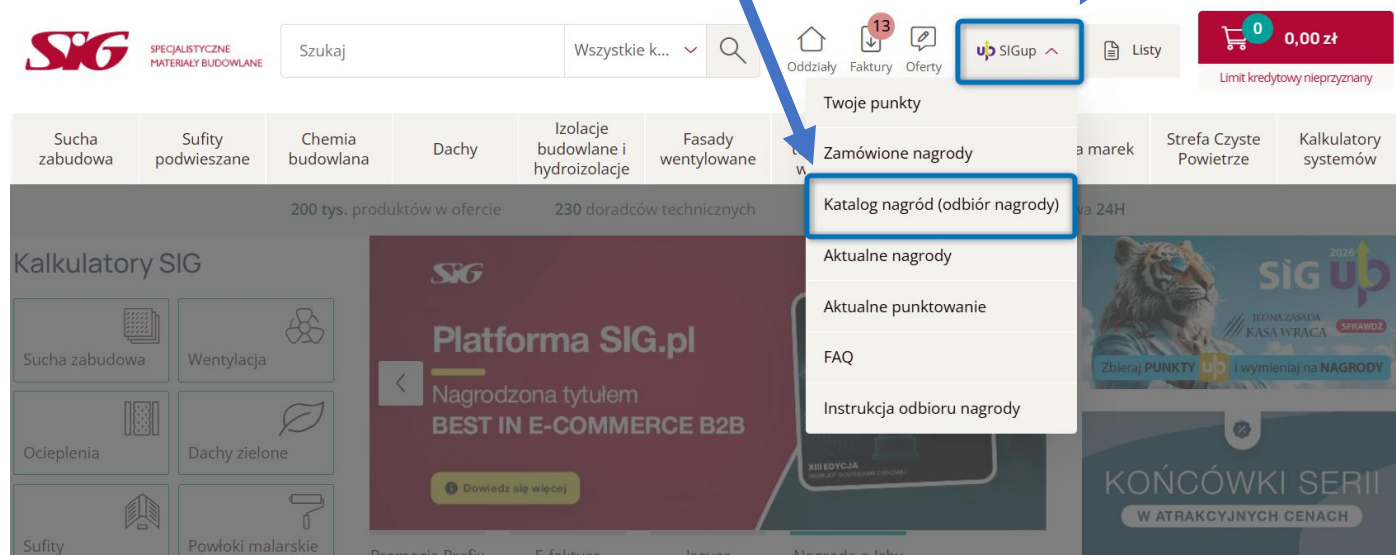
SIG SPECJALISTYCZNE MATERIAŁY BUDOWLANE

Szukaj

Wszystkie k...

Oddziały 13 Faktury Oferty

SIGup

Listy

0 0,00 zł

Limit kredytowy nieprzyznany

Twoje punkty

Zamówione nagrody

Katalog nagród (odbiór nagrody)

Aktualne nagrody

Aktualne punktowanie

FAQ

Instrukcja odbioru nagrody

Sucha zabudowa | Sufity podwieszane | Chemia budowlana | Dachy | Izolacje budowlane i hydroizolacje | Fasady wentylowane | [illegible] | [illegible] marek | Strefa Czyste Powietrze | Kalkulatory systemów

200 tys. produktów w ofercie 230 doradców technicznych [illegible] 24H

Kalkulatory SIG

Sucha zabudowa

Wentylacja

Ocieplenia

Dachy zielone

Sufity

Powłoki malarskie

SIG

Platforma SIG.pl

Nagrodzona tytułem

BEST IN E-COMMERCE B2B

Dowiedz się więcej

XIII EDYCJA

SIG up 2026

JEDNA ZASADA KASA WRACA SPRAWDŹ

Zbieraj PUNKTY up i wymieniaj na NAGRODY

KOŃCÓWKI SERII

W ATRAKCYJNYCH CENACH